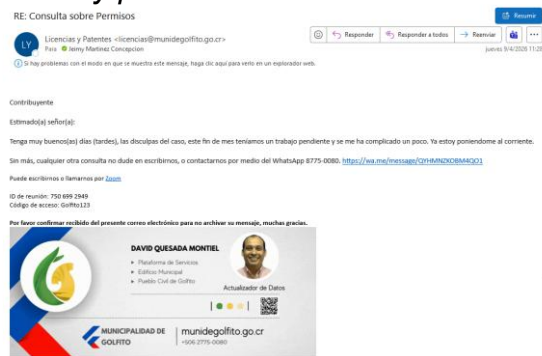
RE: Consulta sobre Permisos

Resumir

LY Licencias y Patentes <licencias@munidegolfito.go.cr>
Para: Jeimy Martinez Concepcion

Responder | Responder a todos | Reenviar | ...

jueves 9/4/2020 11:2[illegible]

Si hay problemas con el modo en que se muestra este mensaje, haga clic aquí para verlo en un explorador web.

Contribuyente

Estimado(a) señor(a):

Tenga muy buenos(as) días (tardes), las disculpas del caso, este fin de mes teníamos un trabajo pendiente y se me ha complicado un poco. Ya estoy poniendome al corriente.

Sin más, cualquier otra consulta no dude en escribirnos, o contactarnos por medio del WhatsApp 8775-0080. https://wa.me/message/QYHMNZKOBM4QO1

Puede escribirnos o llamarnos por Zoom

ID de reunión: 750 699 2949
Código de acceso: Golfito123

Por favor confirmar recibido del presente correo electrónico para no archivar su mensaje, muchas gracias.

DAVID QUESADA MONTIEL
Plataforma de Servicios
Edificio Municipal
Pueblo Civil de Golfito
Actualizador de Datos

MUNICIPALIDAD DE GOLFITO
munidegolfito.go.cr
+506 2775-0080